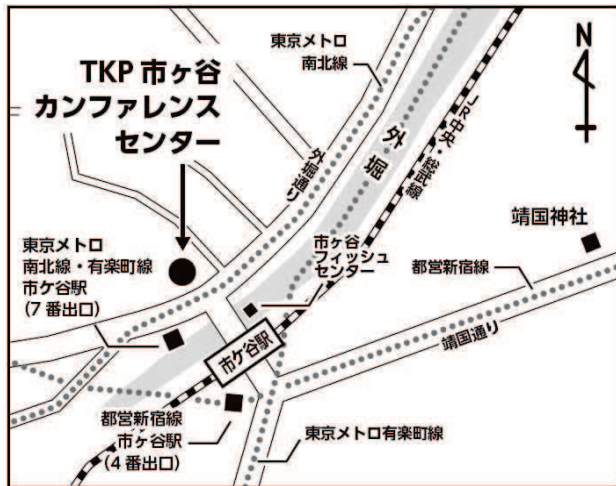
TKP 市ヶ谷
カンファレンス
センター

東京メトロ
南北線

N

JR中央・総武線

外堀

外堀通り

靖国神社

東京メトロ
南北線・有楽町線
市ケ谷駅
(7 番出口)

市ヶ谷
フィッシュ
センター

都営新宿線

靖国通り

市ケ谷駅

都営新宿線
市ケ谷駅
(4 番出口)

東京メトロ有楽町線